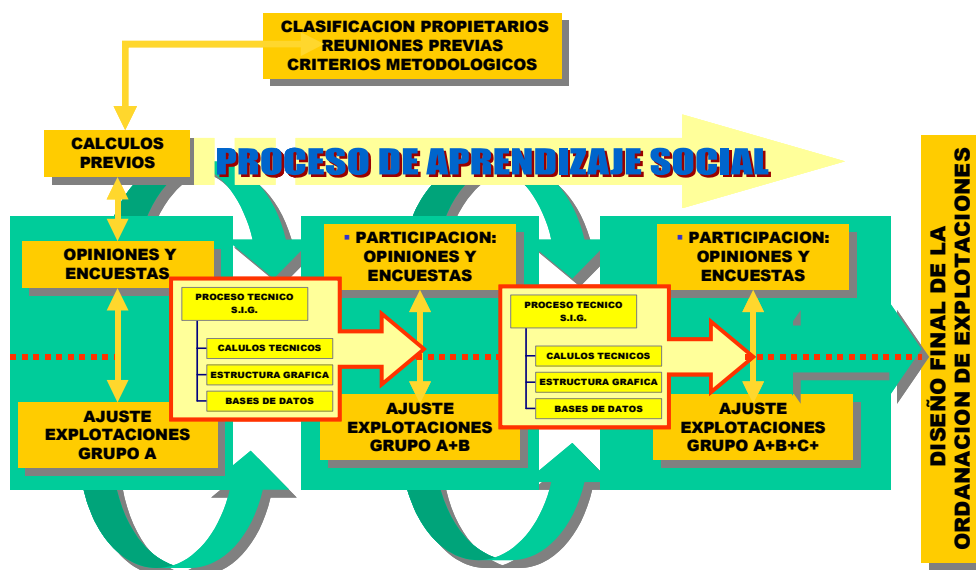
CLASIFICACION PROPIETARIOS
REUNIONES PREVIAS
CRITERIOS METODOLOGICOS

CALCULOS PREVIOS

PROCESO DE APRENDIZAJE SOCIAL

OPINIONES Y ENCUESTAS

PROCESO TECNICO S.I.G.

CALULOS TECNICOS

ESTRUCTURA GRAFICA

BASES DE DATOS

AJUSTE EXPLOTACIONES GRUPO A

▪ PARTICIPACION: OPINIONES Y ENCUESTAS

AJUSTE EXPLOTACIONES GRUPO A+B

PROCESO TECNICO S.I.G.

CALCULOS TECNICOS

ESTRUCTURA GRAFICA

BASES DE DATOS

▪ PARTICIPACION: OPINIONES Y ENCUESTAS

AJUSTE EXPLOTACIONES GRUPO A+B+C+

DISEÑO FINAL DE LA ORDANACION DE EXPLOTACIONES